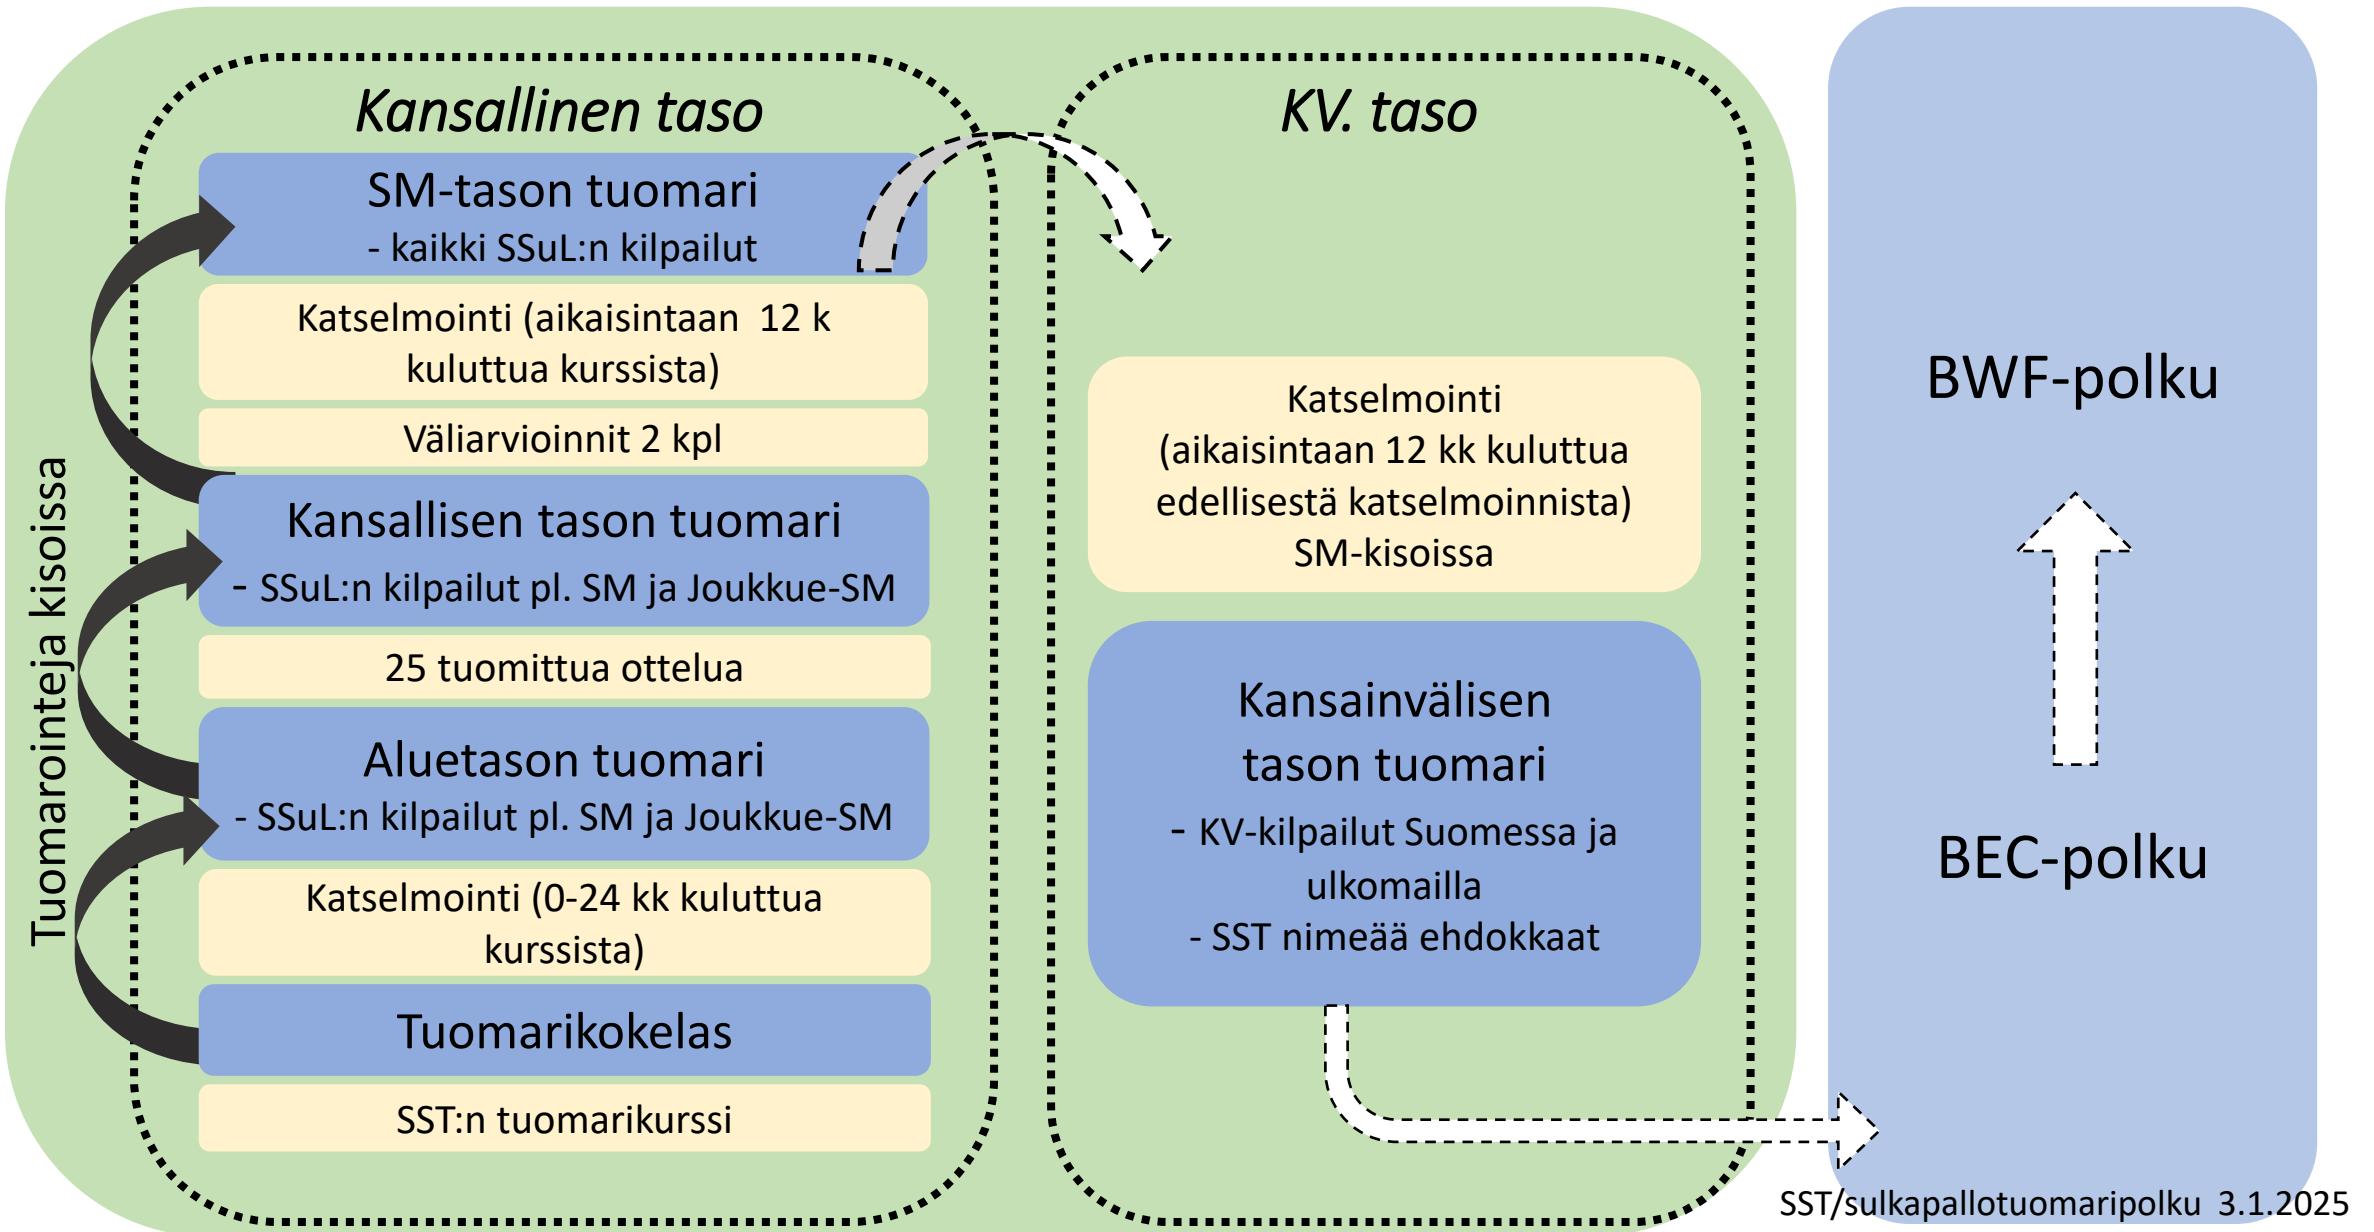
Tuomarointeja kisoissa

Kansallinen taso

SM-tason tuomari
- kaikki SSuL:n kilpailut

Katselmointi (aikaisintaan 12 k kuluttua kurssista)

Väliarvioinnit 2 kpl

Kansallisen tason tuomari
- SSuL:n kilpailut pl. SM ja Joukkue-SM

25 tuomittua ottelua

Aluetason tuomari
- SSuL:n kilpailut pl. SM ja Joukkue-SM

Katselmointi (0-24 kk kuluttua kurssista)

Tuomarikokelas

SST:n tuomarikurssi

KV. taso

Katselmointi (aikaisintaan 12 kk kuluttua edellisestä katselmoinnista) SM-kisoissa

Kansainvälisen tason tuomari
- KV-kilpailut Suomessa ja ulkomailla
- SST nimeää ehdokkaat

BWF-polku

BEC-polku

SST/sulkapallotuomaripolku 3.1.2025